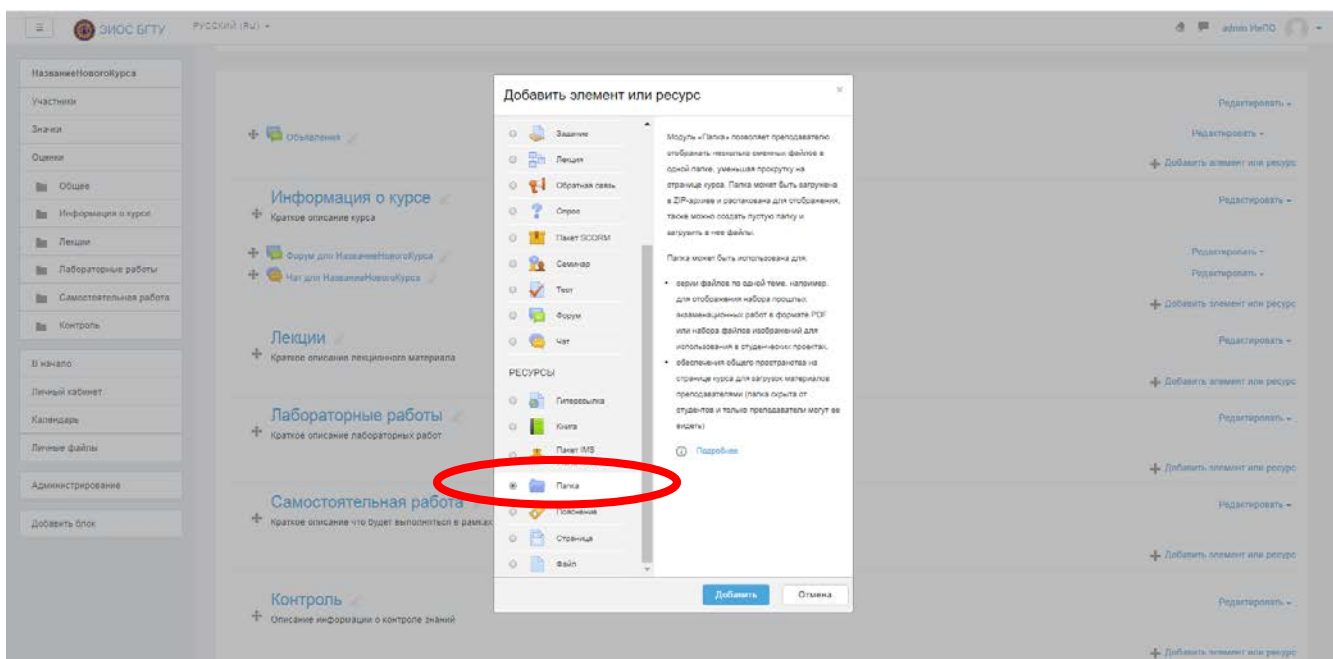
ЭИОС БГТУ   Русский (RU)   admin ИнПО

НазваниеНовогоКурса
Участники
Значки
Оценки
Общее
Информация о курсе
Лекции
Лабораторные работы
Самостоятельная работа
Контроль
В начало
Личный кабинет
Календарь
Личные файлы
Администрирование
Добавить блок

Объявления
Информация о курсе
Краткое описание курса
Форум для НазваниеНовогоКурса
Чат для НазваниеНовогоКурса
Лекции
Краткое описание лекционного материала
Лабораторные работы
Краткое описание лабораторных работ
Самостоятельная работа
Краткое описание что будет выполняться в рамках
Контроль
Описание информации о контроле знаний

Редактировать
Редактировать
Добавить элемент или ресурс
Редактировать
Редактировать
Редактировать
Добавить элемент или ресурс
Редактировать
Добавить элемент или ресурс
Редактировать
Добавить элемент или ресурс
Редактировать
Добавить элемент или ресурс
Редактировать
Добавить элемент или ресурс

Добавить элемент или ресурс

Задание
Лекция
Обратная связь
Опрос
Пакет SCORM
Семинар
Тест
Форум
Чат
РЕСУРСЫ
Гиперссылка
Книга
Пакет IMS
Папка
Пояснение
Страница
Файл

Модуль «Папка» позволяет преподавателю отображать несколько смежных файлов в одной папке, уменьшая прокрутку на странице курса. Папка может быть загружена в ZIP-архиве и распакована для отображения, также можно создать пустую папку и загрузить в нее файлы.

Папка может быть использована для:

• серии файлов по одной теме, например, для отображения набора прошлых экзаменационных работ в формате PDF или набора файлов изображений для использования в студенческих проектах;
• обеспечения общего пространства на странице курса для загрузки материалов преподавателями (папка скрыта от студентов и только преподаватели могут ее видеть)

Подробнее

Добавить   Отмена